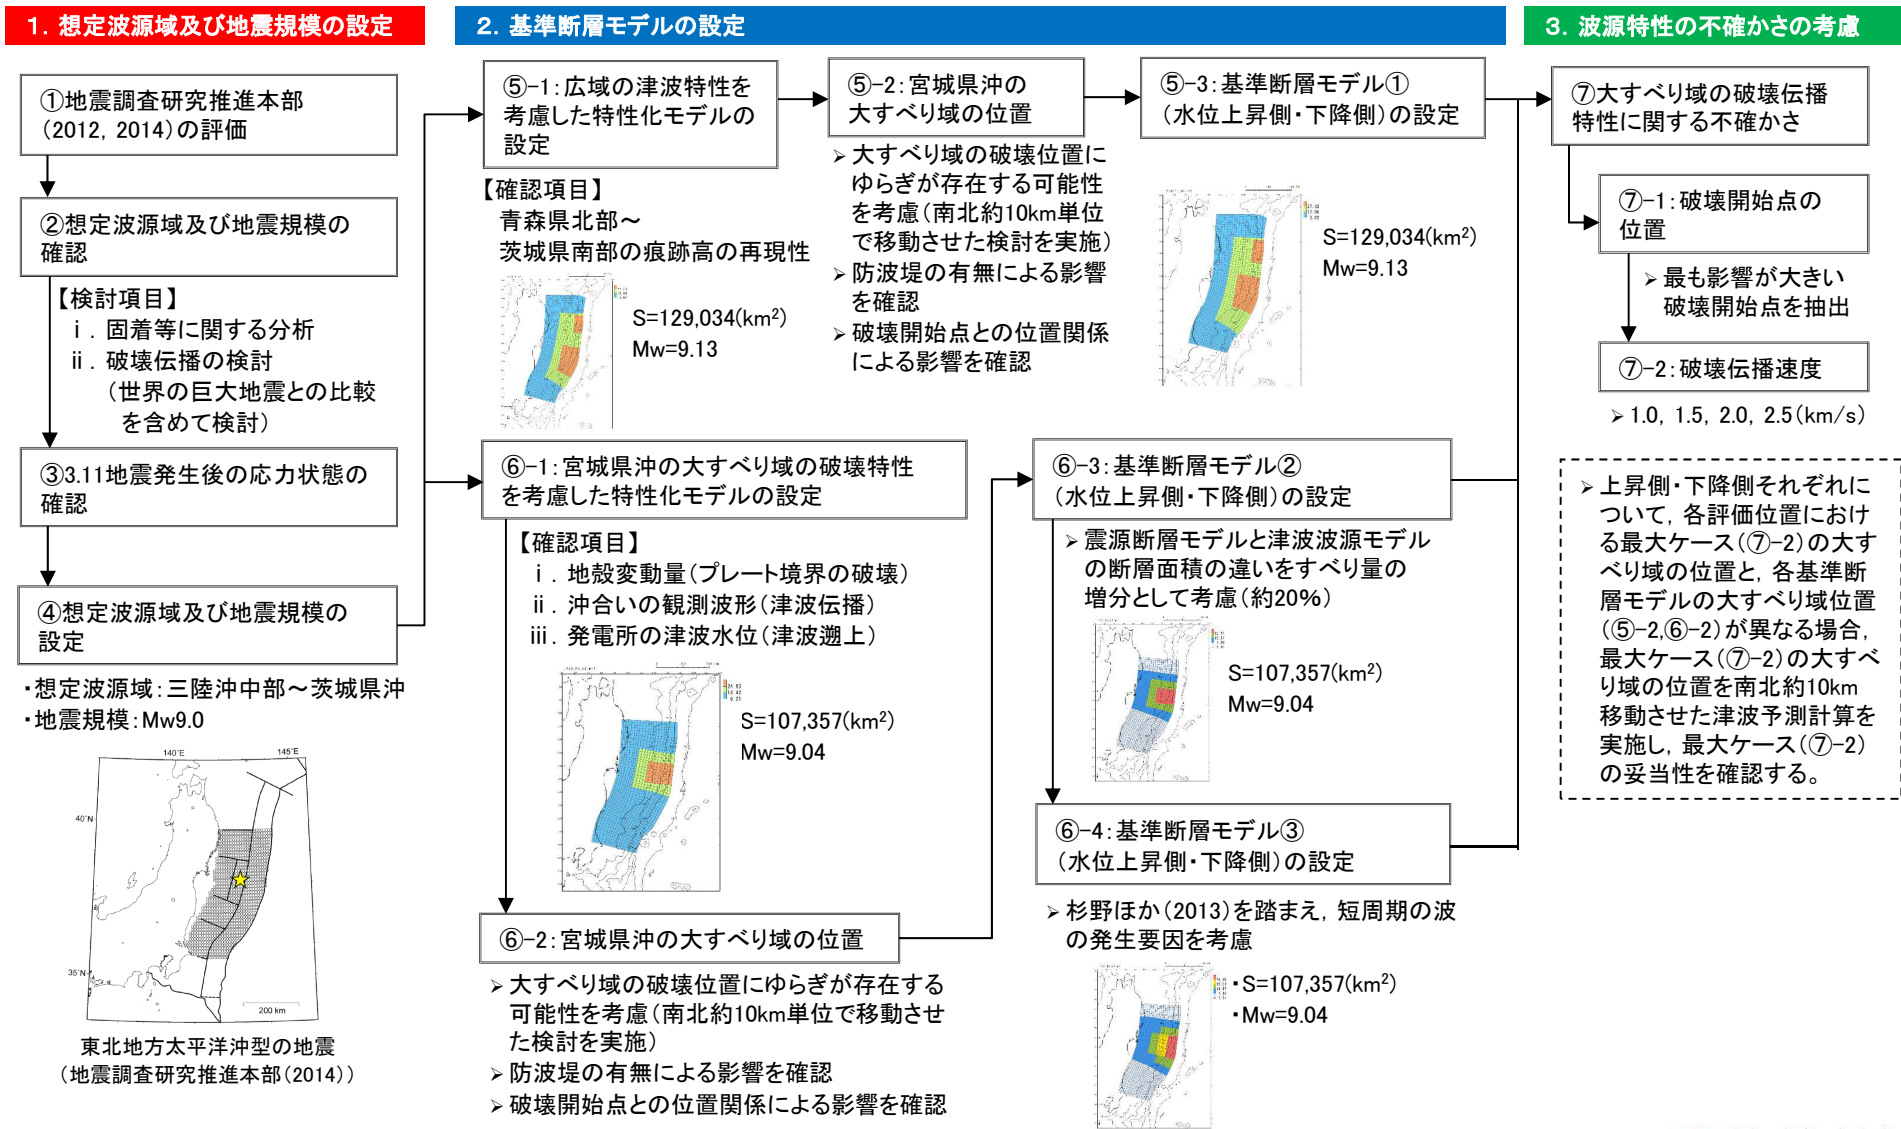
1．想定波源域及び地震規模の設定

①地震調査研究推進本部（2012，2014）の評価

②想定波源域及び地震規模の確認

【検討項目】
ｉ．固着等に関する分析
ⅱ．破壊伝播の検討
（世界の巨大地震との比較を含めて検討）

③3.11地震発生後の応力状態の確認

④想定波源域及び地震規模の設定

・想定波源域：三陸沖中部～茨城県沖
・地震規模：Mw9.0

140°E 145°E 40°N 35°N 200 km

東北地方太平洋沖型の地震
（地震調査研究推進本部（2014））

2．基準断層モデルの設定

⑤-1：広域の津波特性を考慮した特性化モデルの設定

【確認項目】
青森県北部～茨城県南部の痕跡高の再現性

S=129,034(km$^2$)
Mw=9.13

⑤-2：宮城県沖の大すべり域の位置

➢ 大すべり域の破壊位置にゆらぎが存在する可能性を考慮（南北約10km単位で移動させた検討を実施）
➢ 防波堤の有無による影響を確認
➢ 破壊開始点との位置関係による影響を確認

⑤-3：基準断層モデル①（水位上昇側・下降側）の設定

S=129,034(km$^2$)
Mw=9.13

⑥-1：宮城県沖の大すべり域の破壊特性を考慮した特性化モデルの設定

【確認項目】
ｉ．地殻変動量（プレート境界の破壊）
ⅱ．沖合いの観測波形（津波伝播）
ⅲ．発電所の津波水位（津波遡上）

S=107,357(km$^2$)
Mw=9.04

⑥-2：宮城県沖の大すべり域の位置

➢ 大すべり域の破壊位置にゆらぎが存在する可能性を考慮（南北約10km単位で移動させた検討を実施）
➢ 防波堤の有無による影響を確認
➢ 破壊開始点との位置関係による影響を確認

⑥-3：基準断層モデル②（水位上昇側・下降側）の設定

➢ 震源断層モデルと津波波源モデルの断層面積の違いをすべり量の増分として考慮（約20%）

S=107,357(km$^2$)
Mw=9.04

⑥-4：基準断層モデル③（水位上昇側・下降側）の設定

➢ 杉野ほか（2013）を踏まえ，短周期の波の発生要因を考慮

・S=107,357(km$^2$)
・Mw=9.04

3．波源特性の不確かさの考慮

⑦大すべり域の破壊伝播特性に関する不確かさ

⑦-1：破壊開始点の位置

➢ 最も影響が大きい破壊開始点を抽出

⑦-2：破壊伝播速度

➢ 1.0，1.5，2.0，2.5（km/s）

➢ 上昇側・下降側それぞれについて，各評価位置における最大ケース（⑦-2）の大すべり域の位置と，各基準断層モデルの大すべり域位置（⑤-2,⑥-2）が異なる場合，最大ケース（⑦-2）の大すべり域の位置を南北約10km移動させた津波予測計算を実施し，最大ケース（⑦-2）の妥当性を確認する。